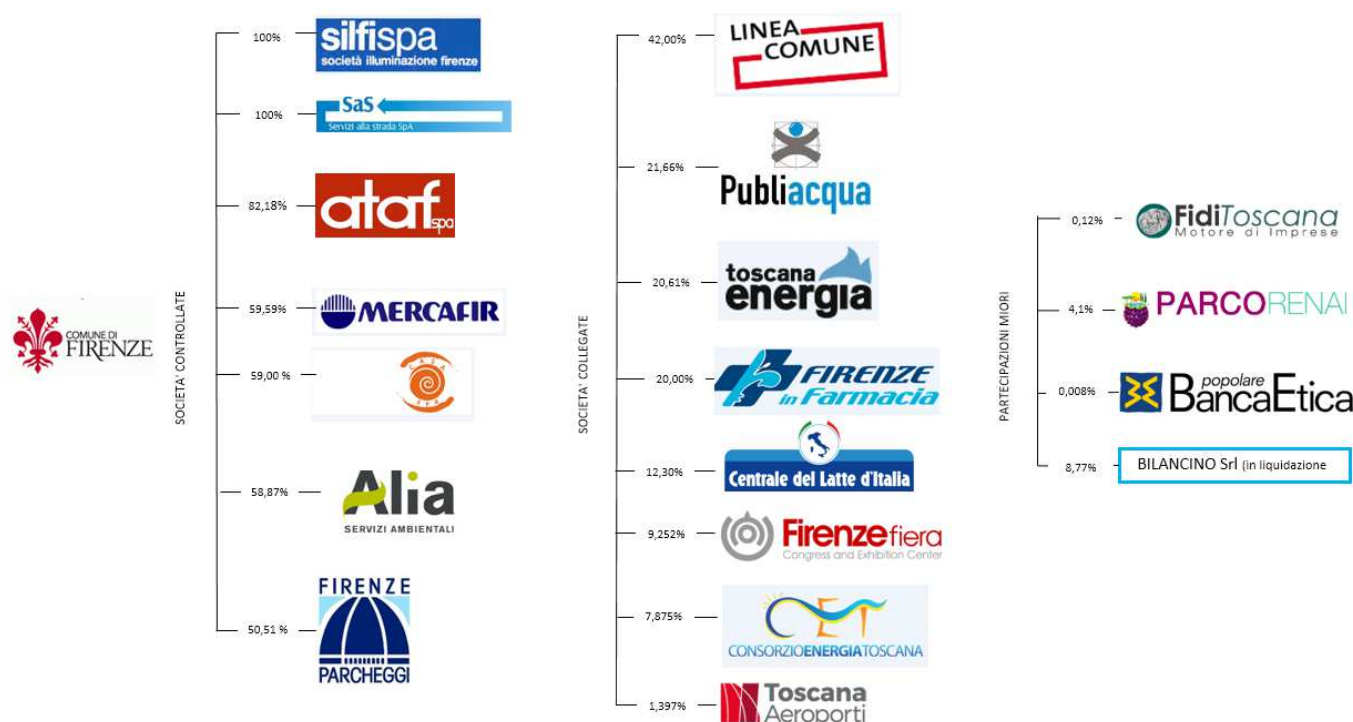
COMUNE DI FIRENZE

SOCIETA' CONTROLLATE

100% silfispa società illuminazione firenze

100% SaS Servizi alla strada SpA

82,18% ataf spa

59,59% MERCAFIR

59,00 % CASA SPA

58,87% Alia SERVIZI AMBIENTALI

50,51 % FIRENZE PARCHEGGI

SOCIETA' COLLEGATE

42,00% LINEA COMUNE

21,66% Publiacqua

20,61% toscana energia

20,00% FIRENZE in Farmacia

12,30% Centrale del Latte d'Italia

9,252% Firenze fiera Congress and Exhibition Center

7,875% CET CONSORZIOENERGIATOSCANA

1,397% Toscana Aeroporti

PARTECIPAZIONI MIORI

0,12% FidiToscana Motore di Imprese

4,1% PARCORENAI

0,008% popolare BancaEtica

8,77% BILANCINO Srl (in liquidazione